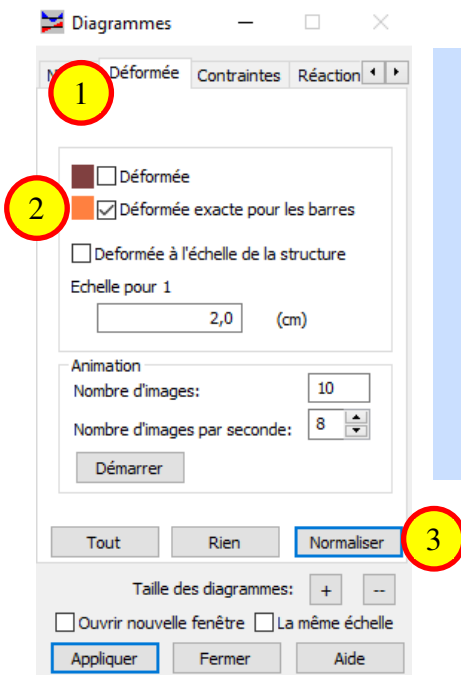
Diagrammes

N Déformée Contraintes Réaction

1

Déformée

2

Déformée exacte pour les barres

Deformée à l'échelle de la structure

Echelle pour 1

2,0 (cm)

Animation

Nombre d'images: 10

Nombre d'images par seconde: 8

Démarrer

Tout Rien Normaliser

3

Taille des diagrammes: + --

Ouvrir nouvelle fenêtre La même échelle

Appliquer Fermer Aide